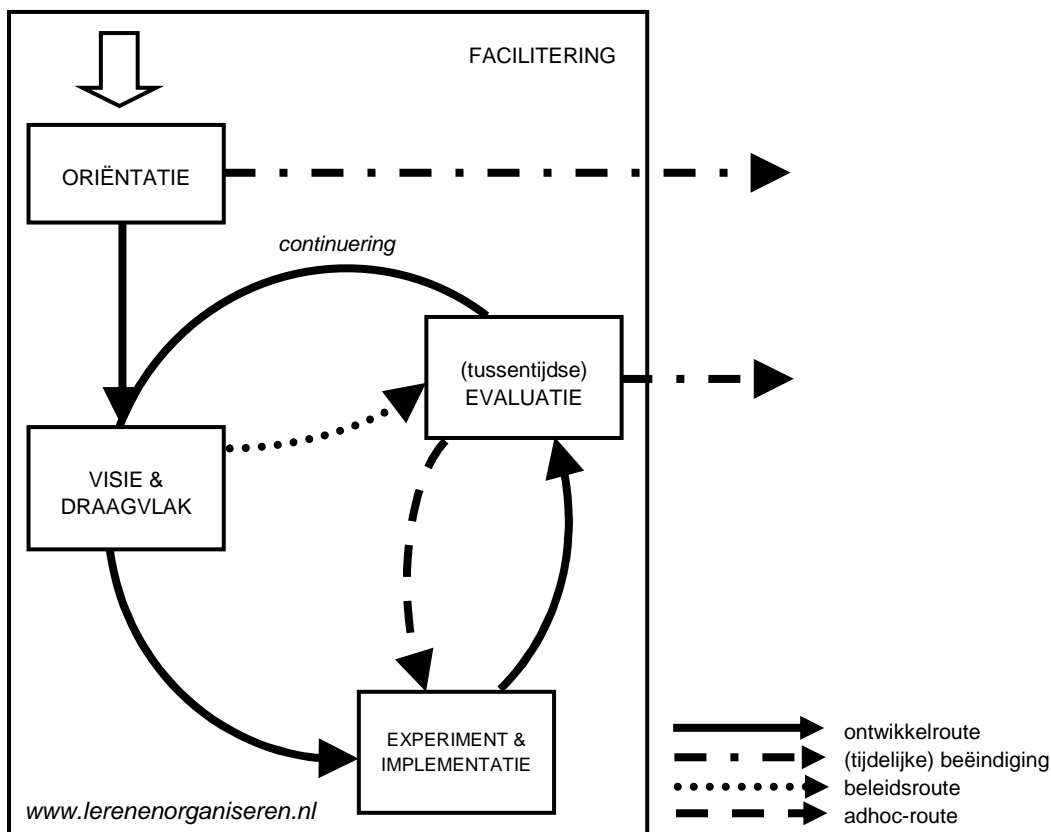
FACILITERING

ORIËNTATIE

continuering

(tussentijdse) EVALUATIE

VISIE & DRAAGVLAK

EXPERIMENT & IMPLEMENTATIE

www.lerenenorganiseren.nl

ontwikkelroute
(tijdelijke) beëindiging
beleidsroute
adhoc-route